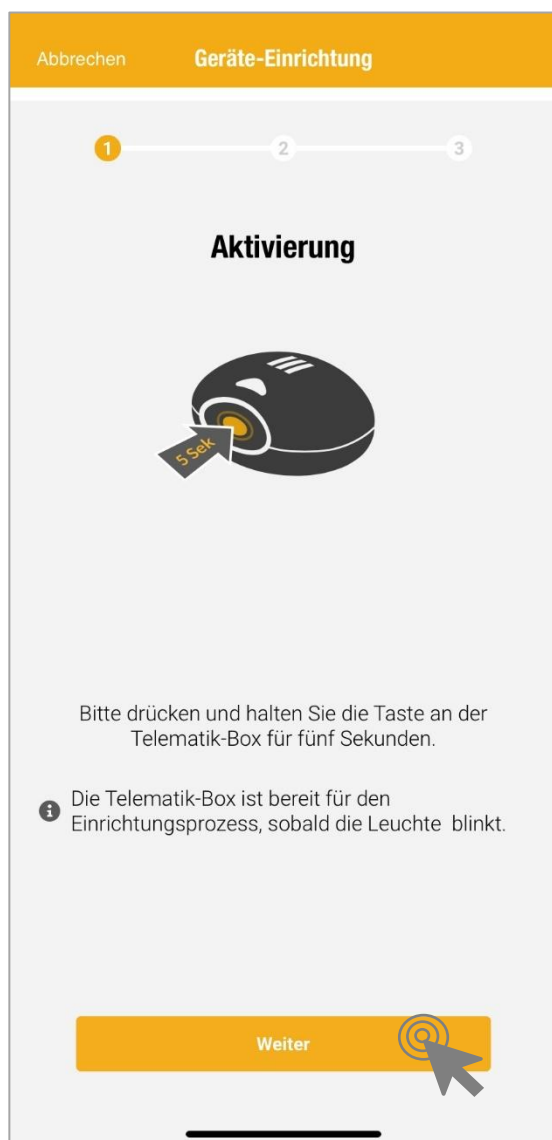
Abbrechen Geräte-Einrichtung

1 2 3

Aktivierung

5 Sek

Bitte drücken und halten Sie die Taste an der Telematik-Box für fünf Sekunden.

Die Telematik-Box ist bereit für den Einrichtungsprozess, sobald die Leuchte blinkt.

Weiter